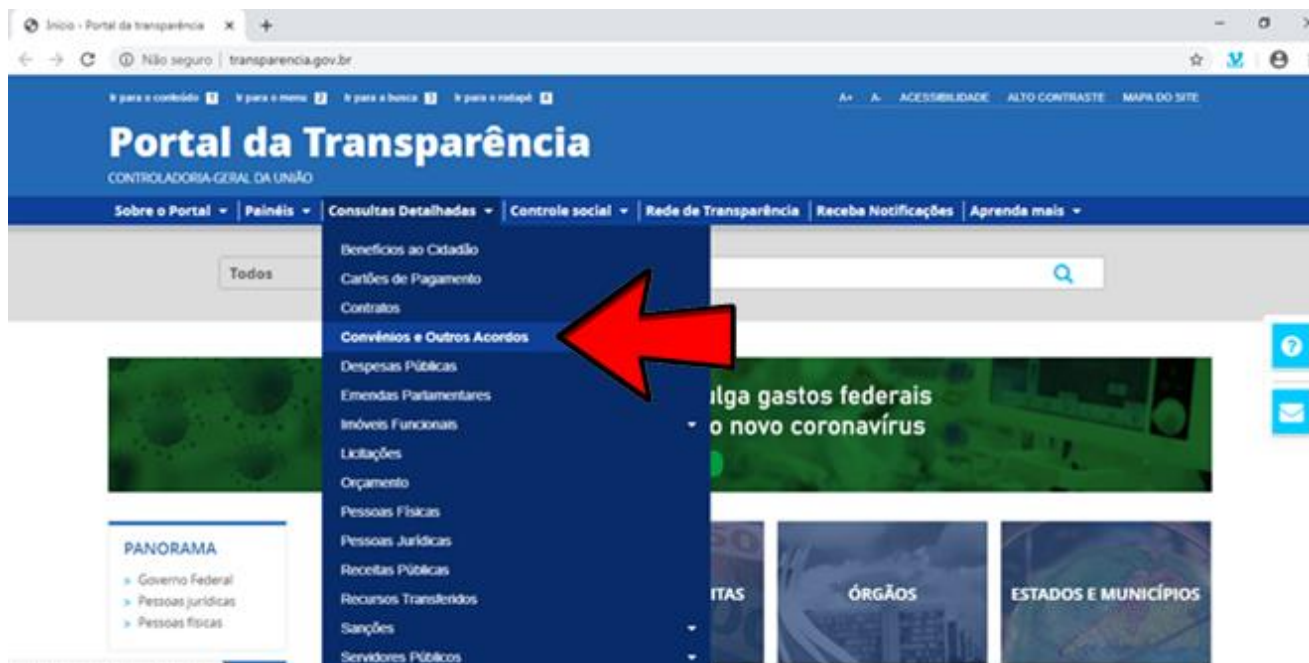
Início - Portal da transparência ×  +

Não seguro | transparencia.gov.br

Ir para o conteúdo 1 Ir para o menu 2 Ir para a busca 3 Ir para o rodapé 4

A+ A- ACESSIBILIDADE ALTO CONTRASTE MAPA DO SITE

Portal da Transparência

CONTROLADORIA-GERAL DA UNIÃO

Sobre o Portal | Painéis | Consultas Detalhadas | Controle social | Rede de Transparência | Receba Notificações | Aprenda mais

Todos

Benefícios ao Cidadão
Cartões de Pagamento
Contratos
Convênios e Outros Acordos
Despesas Públicas
Emendas Parlamentares
Imóveis Funcionais
Licitações
Orçamento
Pessoas Físicas
Pessoas Jurídicas
Receitas Públicas
Recursos Transferidos
Sanções
Servidores Públicos

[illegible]lga gastos federais
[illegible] o novo coronavírus

PANORAMA
Governo Federal
Pessoas jurídicas
Pessoas físicas

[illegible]ITAS

ÓRGÃOS

ESTADOS E MUNICÍPIOS